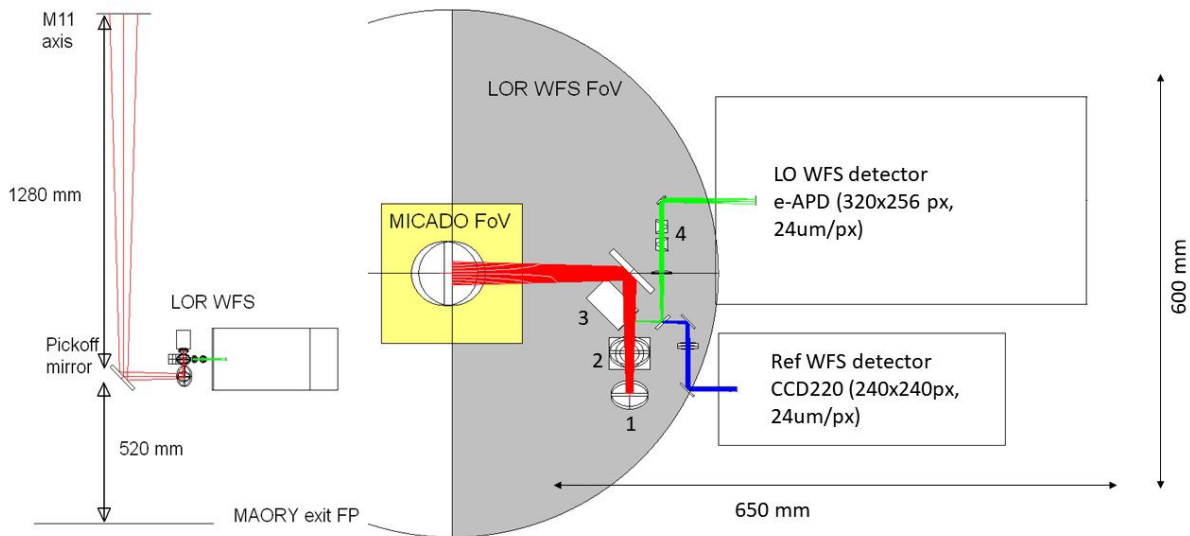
M11
axis

1280 mm

LOR WFS

Pickoff
mirror

520 mm

MAORY exit FP

LOR WFS FoV

MICADO FoV

LO WFS detector
e-APD (320x256 px,
24um/px)

4

3

2

1

Ref WFS detector
CCD220 (240x240px,
24um/px)

600 mm

650 mm